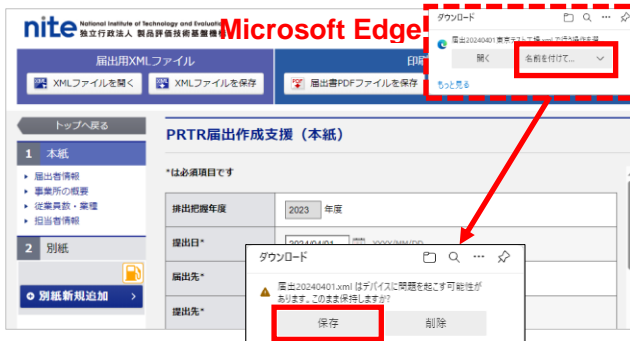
nite National Institute of Technology and Evaluation
独立行政法人 製品評価技術基盤機構

Microsoft Edge

ダウンロード
届出20240401 東京テスト工場.xml で行う操作を選
開く
名前を付けて...
もっと見る

届出用XMLファイル
XMLファイルを開く
XMLファイルを保存
印刷
届出書PDFファイルを保存

トップへ戻る
1 本紙
届出者情報
事業所の概要
従業員数・業種
担当者情報
2 別紙
別紙新規追加

PRTR届出作成支援（本紙）
*は必須項目です
排出把握年度 2023 年度
提出日* 2024/04/01 YYYY/MM/DD
届出先*
提出先*

ダウンロード
届出20240401.xml はデバイスに問題を起こす可能性があります。このまま保持しますか？
保存
削除